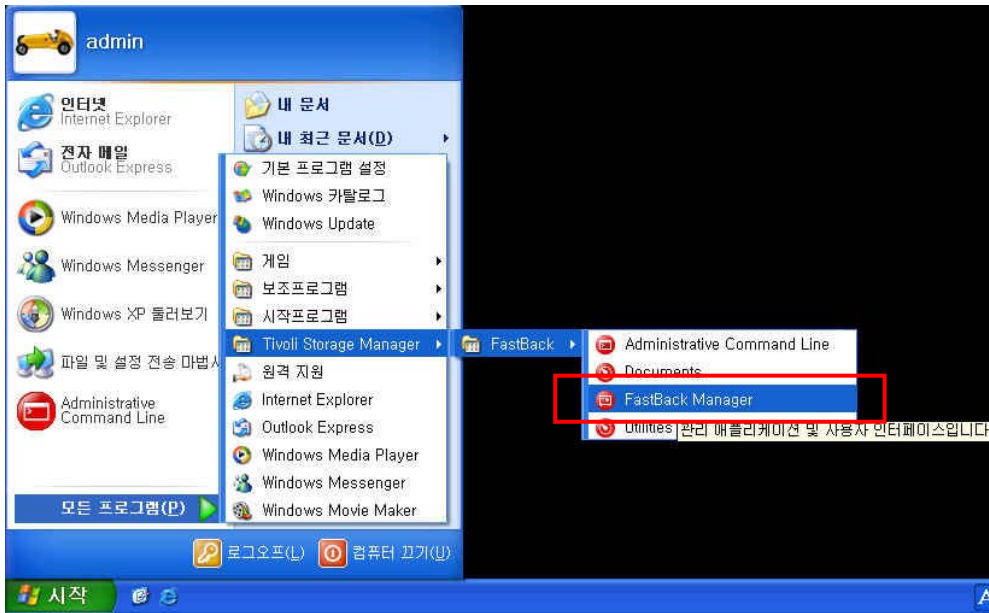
admin

인터넷
Internet Explorer

전자 메일
Outlook Express

Windows Media Player

Windows Messenger

Windows XP 둘러보기

파일 및 설정 전송 마법사

Administrative Command Line

모든 프로그램(P)

내 문서

내 최근 문서(D)

기본 프로그램 설정
Windows 카탈로그
Windows Update
게임
보조프로그램
시작프로그램
Tivoli Storage Manager
원격 지원
Internet Explorer
Outlook Express
Windows Media Player
Windows Messenger
Windows Movie Maker

FastBack

Administrative Command Line
Documents
FastBack Manager
Utilities

관리 애플리케이션 및 사용자 인터페이스입니다

로그오프(L)
컴퓨터 끄기(U)

시작

A